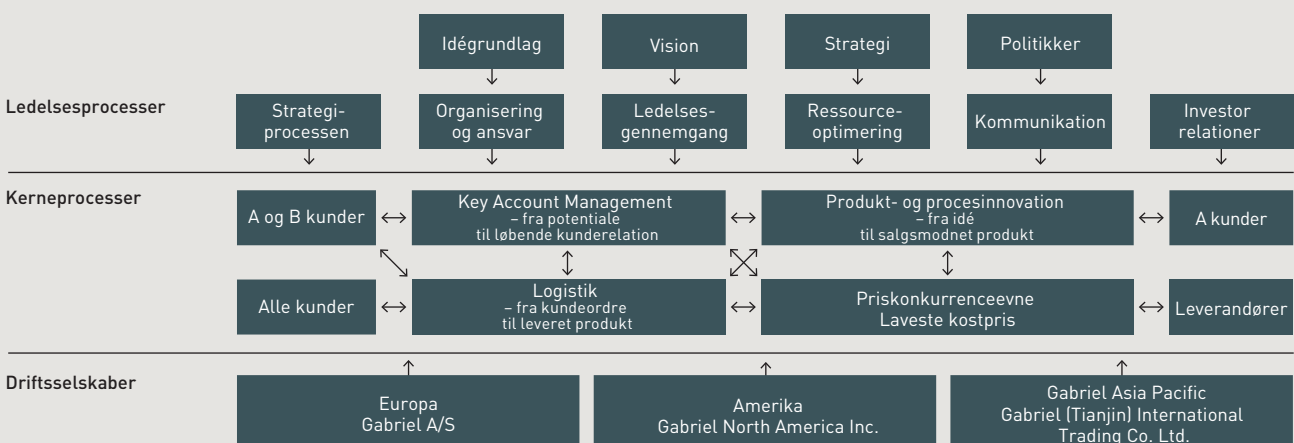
Idégrundlag

Vision

Strategi

Politikker

Ledelsesprocesser

Strategiprocessen

Organisering og ansvar

Ledelsesgennemgang

Ressourceoptimering

Kommunikation

Investor relationer

Kerneprocesser

A og B kunder

Key Account Management – fra potentiale til løbende kunderelation

Produkt- og procesinnovation – fra idé til salgsmodnet produkt

A kunder

Alle kunder

Logistik – fra kundeordre til leveret produkt

Priskonkurrenceevne Laveste kostpris

Leverandører

Driftsselskaber

Europa Gabriel A/S

Amerika Gabriel North America Inc.

Gabriel Asia Pacific Gabriel (Tianjin) International Trading Co. Ltd.